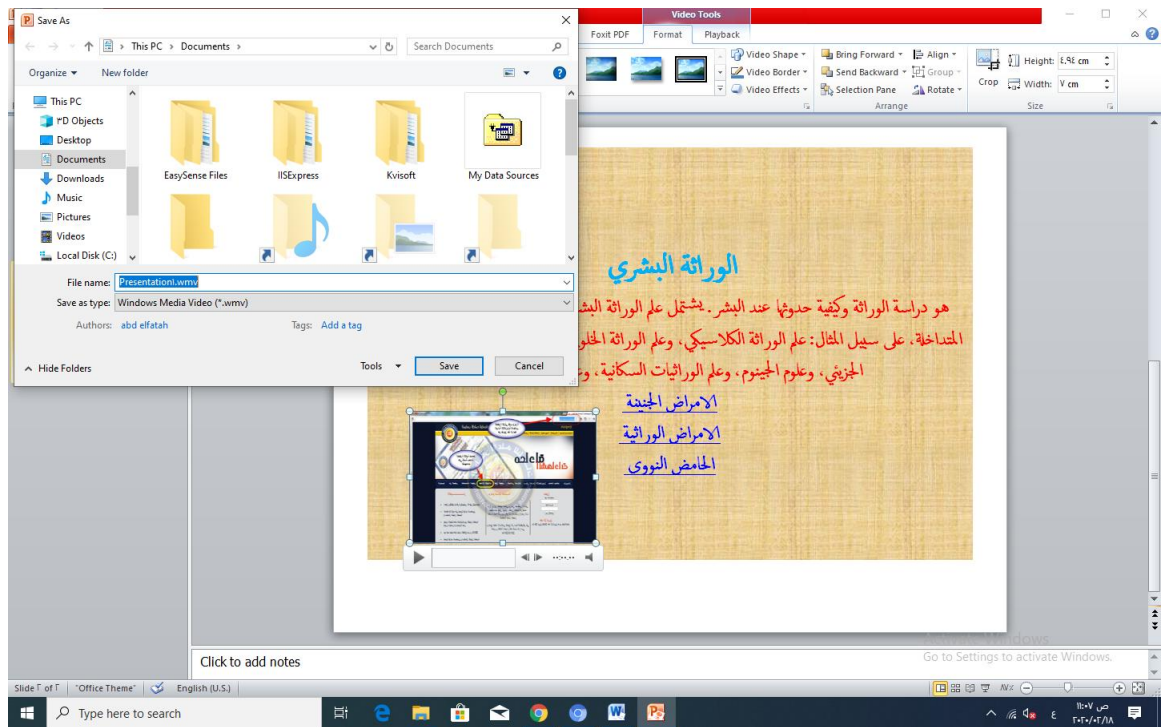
Save As
This PC › Documents ›
Search Documents
Organize ▾
New folder
This PC
3D Objects
Desktop
Documents
Downloads
Music
Pictures
Videos
Local Disk (C:)
EasySense Files
IISExpress
Kvisoft
My Data Sources
File name: Presentation1.wmv
Save as type: Windows Media Video (*.wmv)
Authors: abd elfatah
Tags: Add a tag
Hide Folders
Tools
Save
Cancel

Video Tools
Foxit PDF
Format
Playback
Video Shape
Video Border
Video Effects
Bring Forward
Send Backward
Selection Pane
Align
Group
Rotate
Arrange
Crop
Height: ٤.٩٤ cm
Width: ٧ cm
Size

الوراثة البشري
هو دراسة الوراثة وكيفية حدوثها عند البشر. يشتمل علم الوراثة البشـ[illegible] المتداخلة، على سبيل المثال: علم الوراثة الكلاسيكي، وعلم الوراثة الخلو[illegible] الجزيئي، وعلوم الجينوم، وعلم الوراثيات السكانية، و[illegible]
الامراض الجينية
الامراض الوراثية
الحامض النووى

Click to add notes
Activate Windows
Go to Settings to activate Windows.
Slide ٢ of ٢
"Office Theme"
English (U.S.)
Type here to search
ص ١١:٠٧
٢٠٢٠/٠٢/١٨